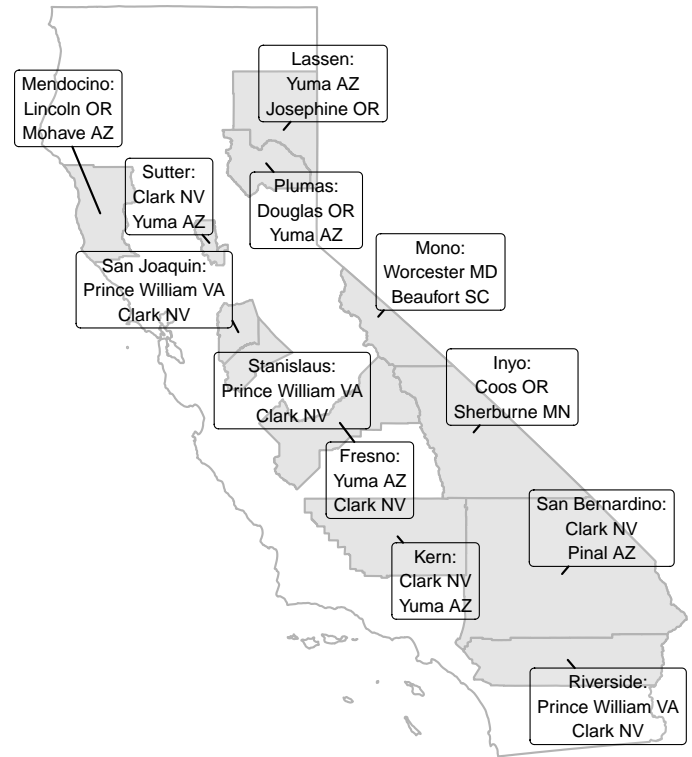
Lassen:
Yuma AZ
Josephine OR

Mendocino:
Lincoln OR
Mohave AZ

Sutter:
Clark NV
Yuma AZ

Plumas:
Douglas OR
Yuma AZ

San Joaquin:
Prince William VA
Clark NV

Mono:
Worcester MD
Beaufort SC

Stanislaus:
Prince William VA
Clark NV

Inyo:
Coos OR
Sherburne MN

Fresno:
Yuma AZ
Clark NV

San Bernardino:
Clark NV
Pinal AZ

Kern:
Clark NV
Yuma AZ

Riverside:
Prince William VA
Clark NV